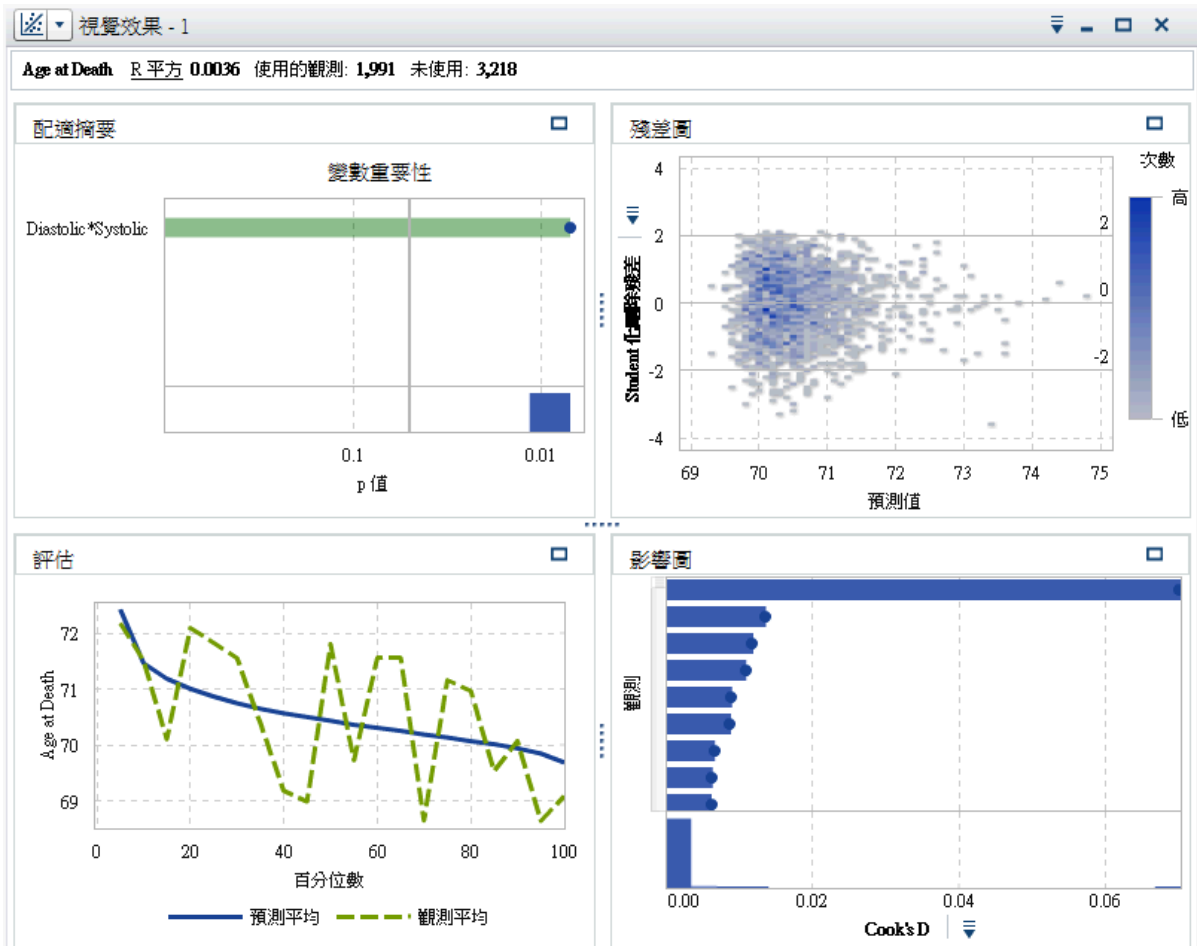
視覺效果 - 1

Age at Death R 平方 0.0036 使用的觀測: 1,991 未使用: 3,218

配適摘要

變數重要性

Diastolic*Systolic

0.1 0.01

p 值

殘差圖

次數

高

低

4 2 0 -2 -4

2 0 -2

Student 化離時殘差

69 70 71 72 73 74 75

預測值

評估

72 71 70 69

Age at Death

0 20 40 60 80 100

百分位數

預測平均 觀測平均

影響圖

觀測

0.00 0.02 0.04 0.06

Cook's D